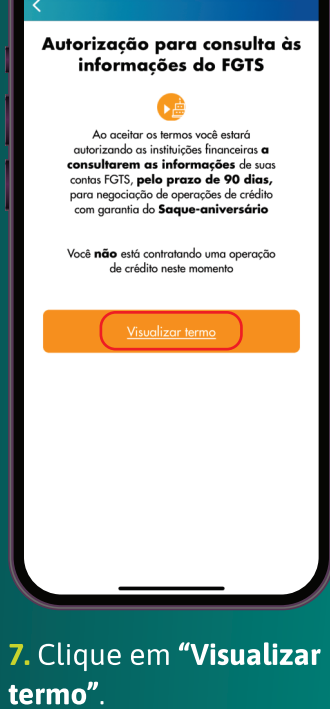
Autorização para consulta às informações do FGTS

Ao aceitar os termos você estará autorizando as instituições financeiras **a consultarem as informações** de suas contas FGTS, **pelo prazo de 90 dias,** para negociação de operações de crédito com garantia do **Saque-aniversário**

Você **não** está contratando uma operação de crédito neste momento

Visualizar termo

7. Clique em **"Visualizar termo"**.